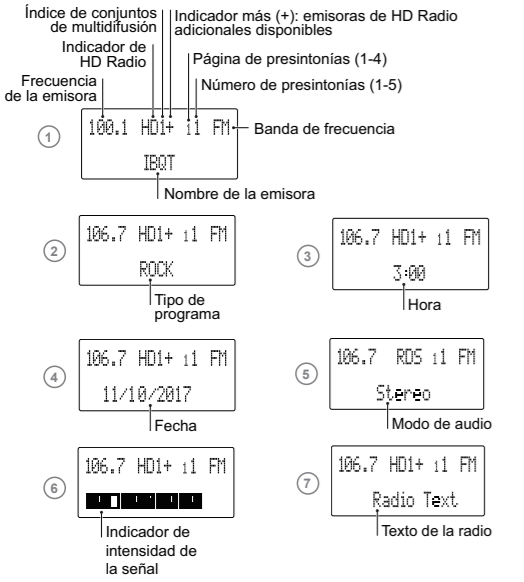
Índice de conjuntos de multidifusión
Indicador más (+): emisoras de HD Radio adicionales disponibles
Indicador de HD Radio
Página de presintonías (1-4)
Número de presintonías (1-5)
Frecuencia de la emisora

1
100.1 HD1+ 11 FM
Banda de frecuencia
IBQT
Nombre de la emisora

2
106.7 HD1+ 11 FM
ROCK
Tipo de programa

3
106.7 HD1+ 11 FM
3:00
Hora

4
106.7 HD1+ 11 FM
11/10/2017
Fecha

5
106.7 RDS 11 FM
Stereo
Modo de audio

6
106.7 HD1+ 11 FM
Indicador de intensidad de la señal

7
106.7 HD1+ 11 FM
Radio Text
Texto de la radio